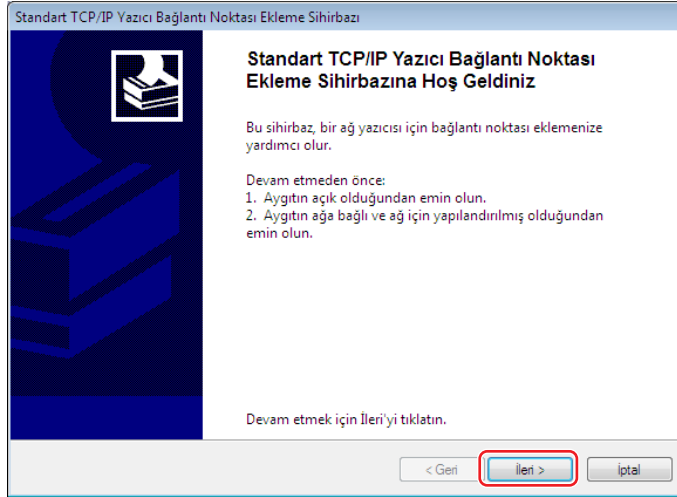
Standart TCP/IP Yazıcı Bağlantı Noktası Ekleme Sihirbazı

Standart TCP/IP Yazıcı Bağlantı Noktası Ekleme Sihirbazına Hoş Geldiniz

Bu sihirbaz, bir ağ yazıcısı için bağlantı noktası eklemenize yardımcı olur.

Devam etmeden önce:
1. Aygıtın açık olduğundan emin olun.
2. Aygıtın ağa bağlı ve ağ için yapılandırılmış olduğundan emin olun.

Devam etmek için İleri'yi tıklatın.

< Geri

İleri >

İptal